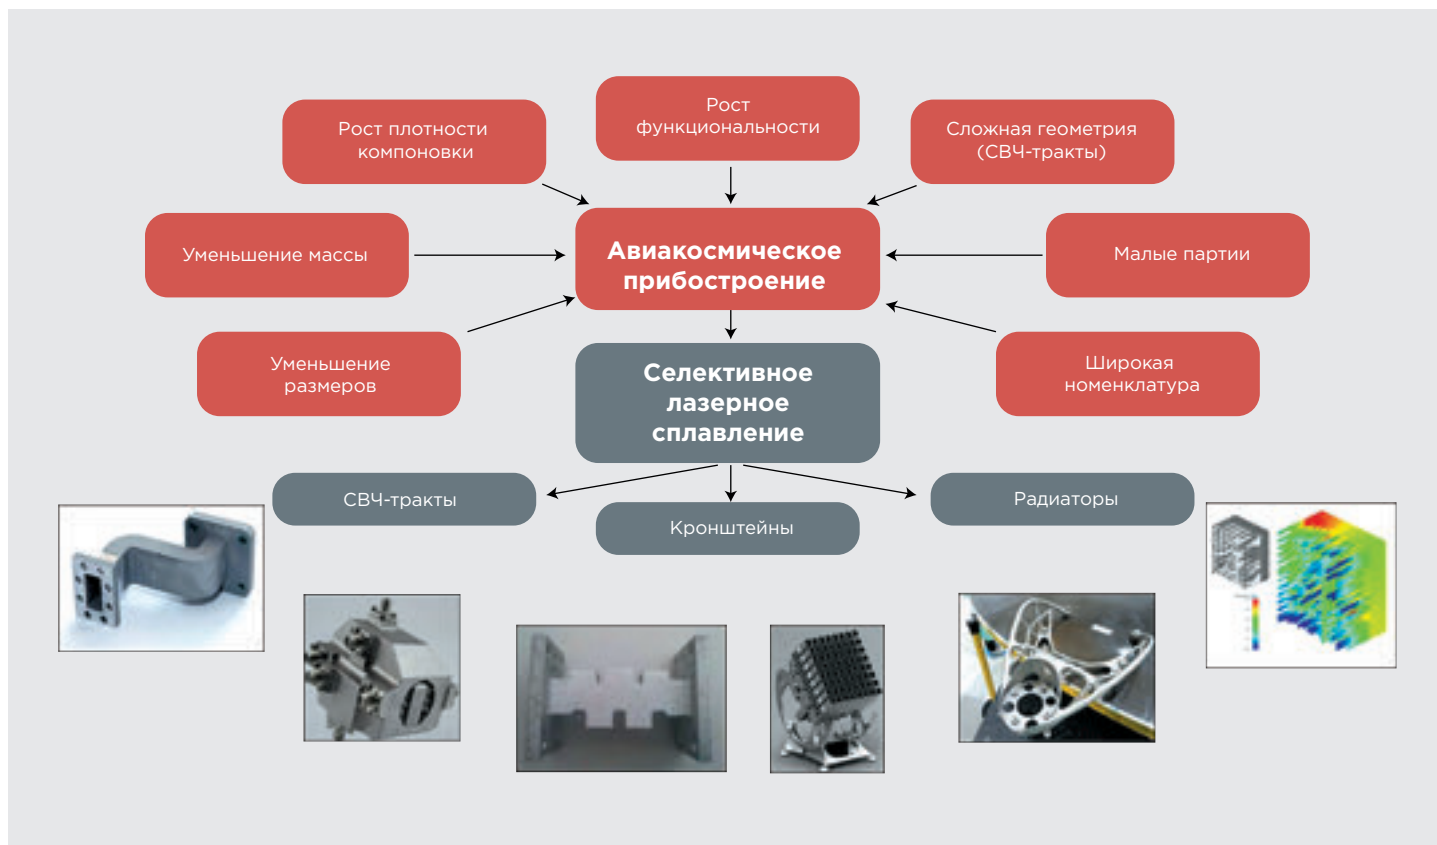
Рост функциональности

Рост плотности компоновки

Сложная геометрия (СВЧ-тракты)

Уменьшение массы

Авиакосмическое приборостроение

Малые партии

Уменьшение размеров

Селективное лазерное сплавление

Широкая номенклатура

СВЧ-тракты

Кронштейны

Радиаторы